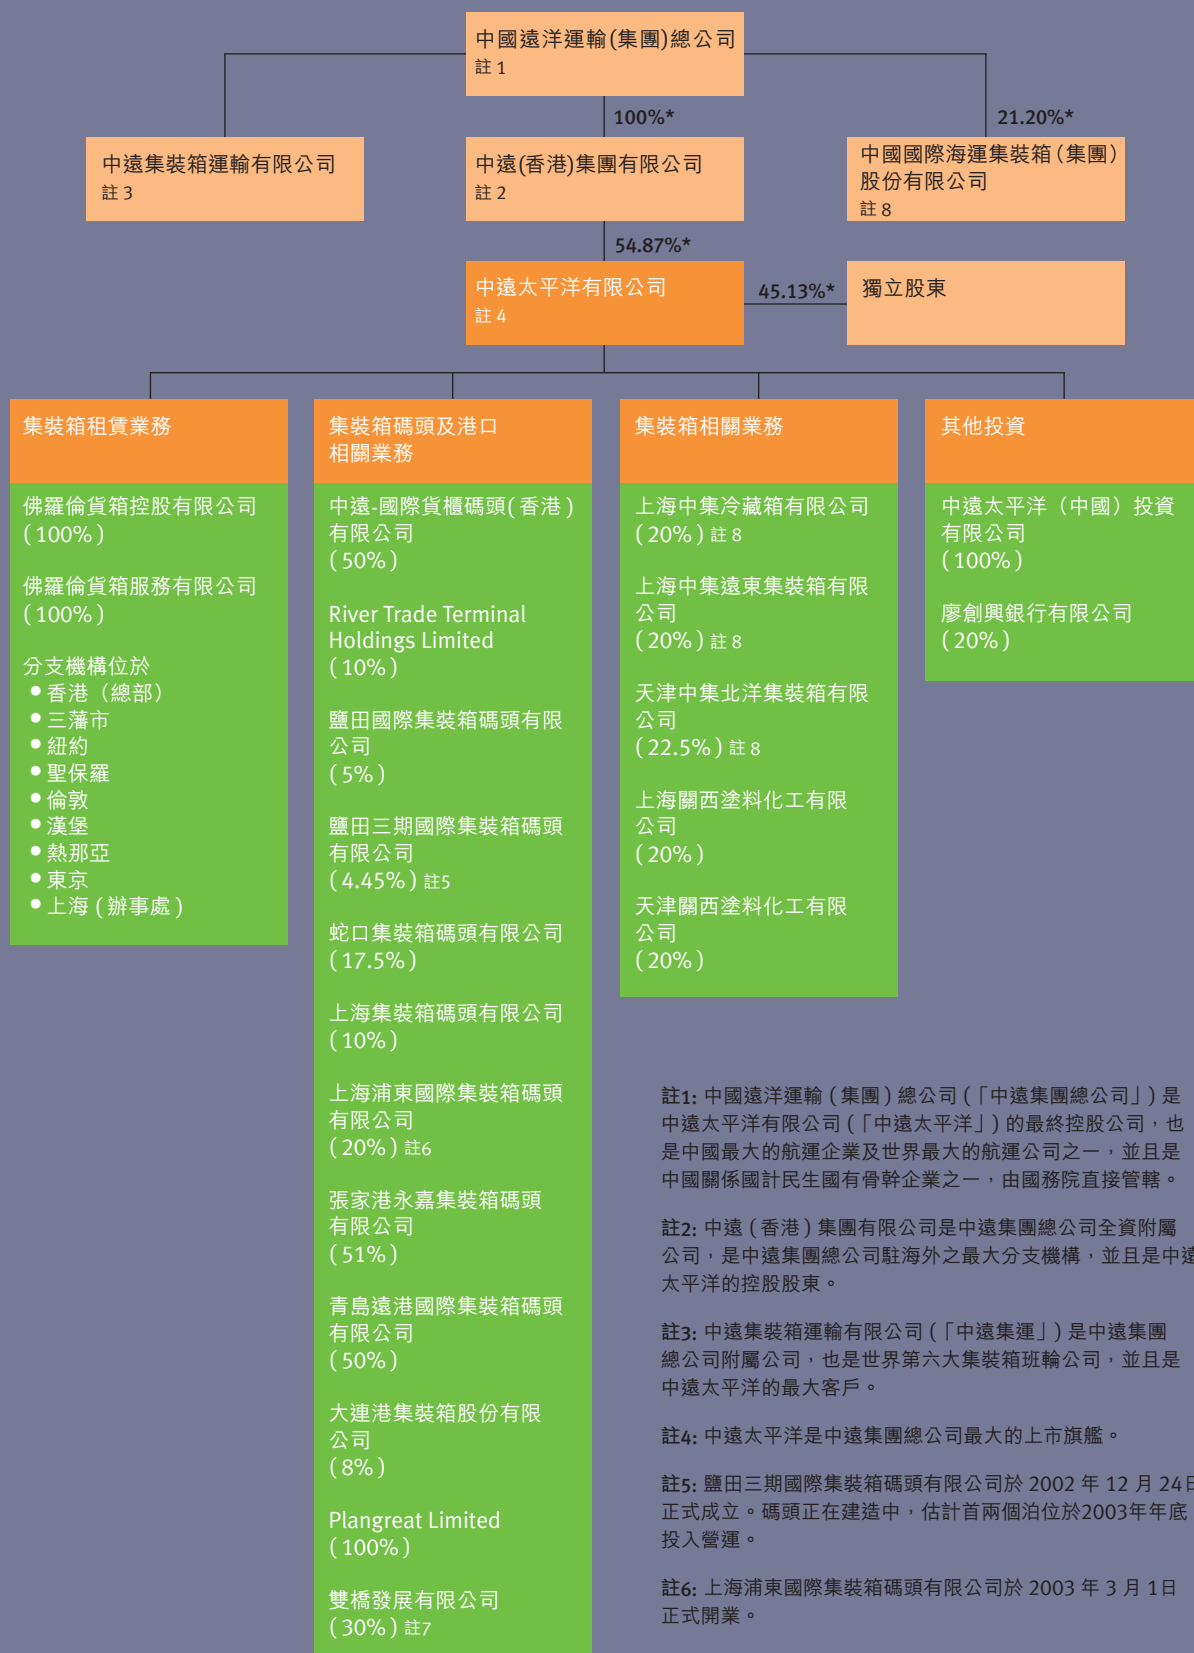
中國遠洋運輸(集團)總公司
註 1

100%*

21.20%*

中遠集裝箱運輸有限公司
註 3

中遠(香港)集團有限公司
註 2

中國國際海運集裝箱(集團)股份有限公司
註 8

54.87%*

中遠太平洋有限公司
註 4

45.13%*

獨立股東

集裝箱租賃業務

佛羅倫貨箱控股有限公司
(100%)

佛羅倫貨箱服務有限公司
(100%)

分支機構位於
• 香港(總部)
• 三藩市
• 紐約
• 聖保羅
• 倫敦
• 漢堡
• 熱那亞
• 東京
• 上海(辦事處)

集裝箱碼頭及港口相關業務

中遠-國際貨櫃碼頭(香港)有限公司
(50%)

River Trade Terminal Holdings Limited
(10%)

鹽田國際集裝箱碼頭有限公司
(5%)

鹽田三期國際集裝箱碼頭有限公司
(4.45%) 註5

蛇口集裝箱碼頭有限公司
(17.5%)

上海集裝箱碼頭有限公司
(10%)

上海浦東國際集裝箱碼頭有限公司
(20%) 註6

張家港永嘉集裝箱碼頭有限公司
(51%)

青島遠港國際集裝箱碼頭有限公司
(50%)

大連港集裝箱股份有限公司
(8%)

Plangreat Limited
(100%)

雙橋發展有限公司
(30%) 註7

集裝箱相關業務

上海中集冷藏箱有限公司
(20%) 註 8

上海中集遠東集裝箱有限公司
(20%) 註 8

天津中集北洋集裝箱有限公司
(22.5%) 註 8

上海關西塗料化工有限公司
(20%)

天津關西塗料化工有限公司
(20%)

其他投資

中遠太平洋(中國)投資有限公司
(100%)

廖創興銀行有限公司
(20%)

註1: 中國遠洋運輸(集團)總公司(「中遠集團總公司」)是中遠太平洋有限公司(「中遠太平洋」)的最終控股公司,也是中國最大的航運企業及世界最大的航運公司之一,並且是中國關係國計民生國有骨幹企業之一,由國務院直接管轄。

註2: 中遠(香港)集團有限公司是中遠集團總公司全資附屬公司,是中遠集團總公司駐海外之最大分支機構,並且是中遠太平洋的控股股東。

註3: 中遠集裝箱運輸有限公司(「中遠集運」)是中遠集團總公司附屬公司,也是世界第六大集裝箱班輪公司,並且是中遠太平洋的最大客戶。

註4: 中遠太平洋是中遠集團總公司最大的上市旗艦。

註5: 鹽田三期國際集裝箱碼頭有限公司於 2002 年 12 月 24 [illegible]正式成立。碼頭正在建造中,估計首兩個泊位於2003年年底投入營運。

註6: 上海浦東國際集裝箱碼頭有限公司於 2003 年 3 月 1日正式開業。